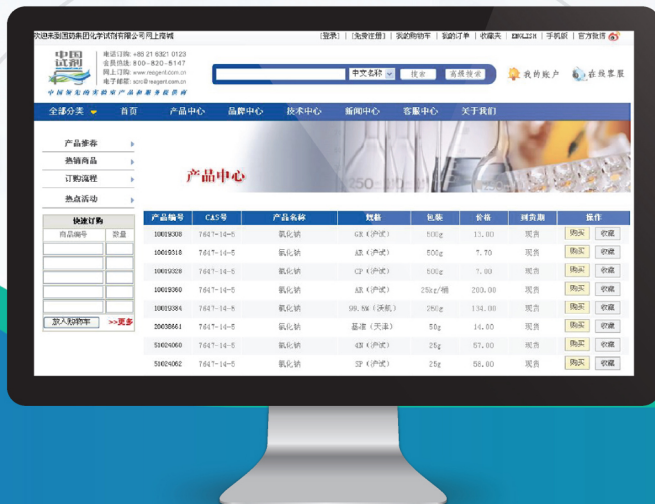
欢迎来到国药集团化学试剂有限公司网上商城 [登录] [免费注册] | 我的购物车 | 我的订单 | 收藏夹 | ENGLISH | 手机版 | 官方微信

中国试剂
电话订购: +86 21 6321 0123
全国热线: 800-820-5147
网上订购: www.reagent.com.cn
电子邮箱: scrc@reagent.com.cn
中国领先的实验室产品和服务提供商

中文名称 搜索 高级搜索
我的账户 在线客服

全部分类 首页 产品中心 品牌中心 技术中心 新闻中心 客服中心 关于我们

产品搜索
热销商品
订购流程
热点活动

快速订购
| 商品编号 | 数量 |
|---|---|
| | |
| | |
| | |
| | |
| | |

放入购物车 >>更多

产品中心

| 产品编号 | CAS号 | 产品名称 | 规格 | 包装 | 价格 | 到货期 | 操作 |
|---|---|---|---|---|---|---|---|
| 10019308 | 7647-14-5 | 氯化钠 | GR (沪试) | 500g | 13.00 | 现货 | 购买 收藏 |
| 10019318 | 7647-14-5 | 氯化钠 | AR (沪试) | 500g | 7.70 | 现货 | 购买 收藏 |
| 10019328 | 7647-14-5 | 氯化钠 | CP (沪试) | 500g | 7.00 | 现货 | 购买 收藏 |
| 10019360 | 7647-14-5 | 氯化钠 | AR (沪试) | 25kg/桶 | 200.00 | 现货 | 购买 收藏 |
| 10019384 | 7647-14-5 | 氯化钠 | 99.8% (沪试) | 250g | 134.00 | 现货 | 购买 收藏 |
| 20038661 | 7647-14-5 | 氯化钠 | 基准 (天津) | 50g | 14.00 | 现货 | 购买 收藏 |
| 51024060 | 7647-14-5 | 氯化钠 | AR (沪试) | 25g | 25.00 | 现货 | 购买 收藏 |
| 51024062 | 7647-14-5 | 氯化钠 | SP (沪试) | 25g | 58.00 | 现货 | 购买 收藏 |